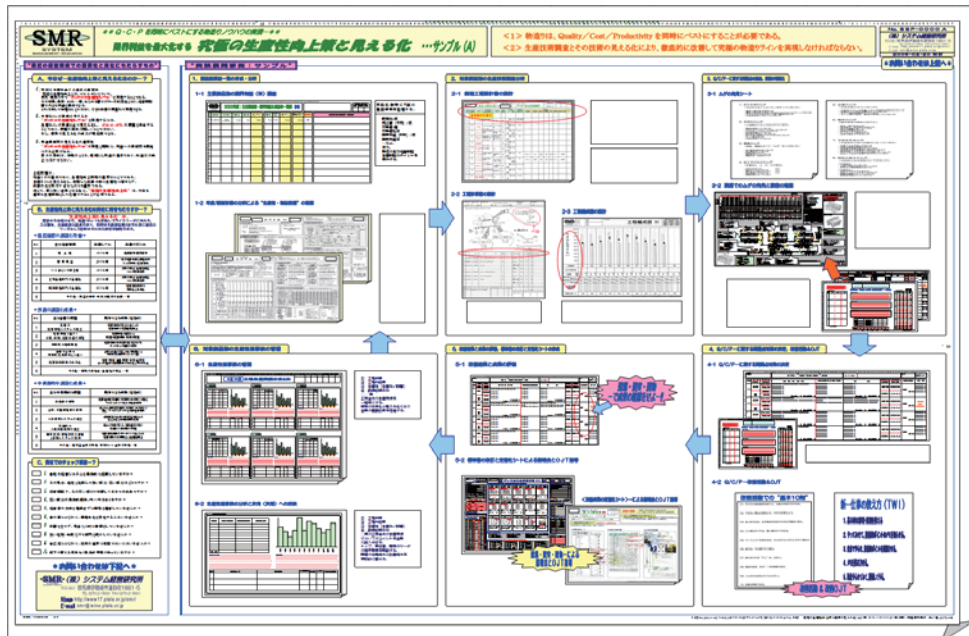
SMR

＊＊Q・C・P を同時にベストにする極めワノウハウの実践＊＊

現有利益を最大化する　究極の生産性向上策と見える化　…サンプル(A)

＜1＞ 物造りは、Quality／Cost／Productivity を同時にベストにすることが必要である。

＜2＞ 生産技術調査とその技術の見える化により、徹底的に改善して究極の物造りサインを実現しなければならない。

お問い合わせは下記へ

A.

B.

C.

お問い合わせは下記へ

SMR（株）システム経営研究所

1.

1-1

1-2

2.

2-1

2-2

2-3

3.

3-1

3-2

4.

4-1

4-2

5.

5-1

5-2

6.

6-1

6-2

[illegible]